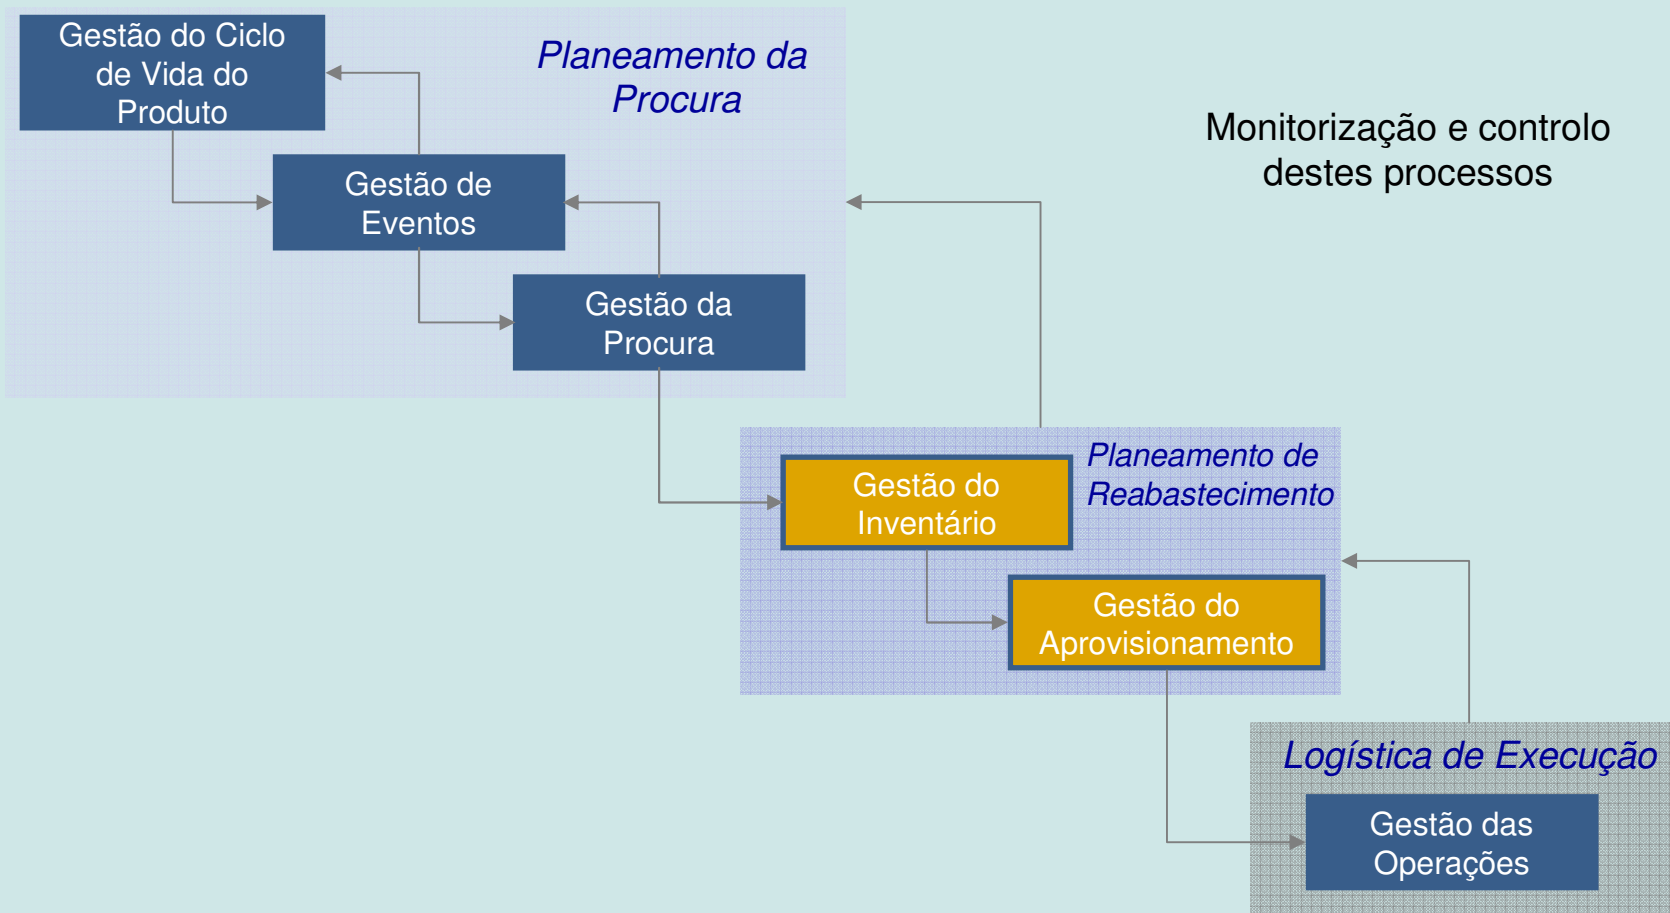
Gestão do Ciclo de Vida do Produto

Planeamento da Procura

Gestão de Eventos

Gestão da Procura

Monitorização e controlo destes processos

Gestão do Inventário

Planeamento de Reabastecimento

Gestão do Aprovisionamento

Logística de Execução

Gestão das Operações